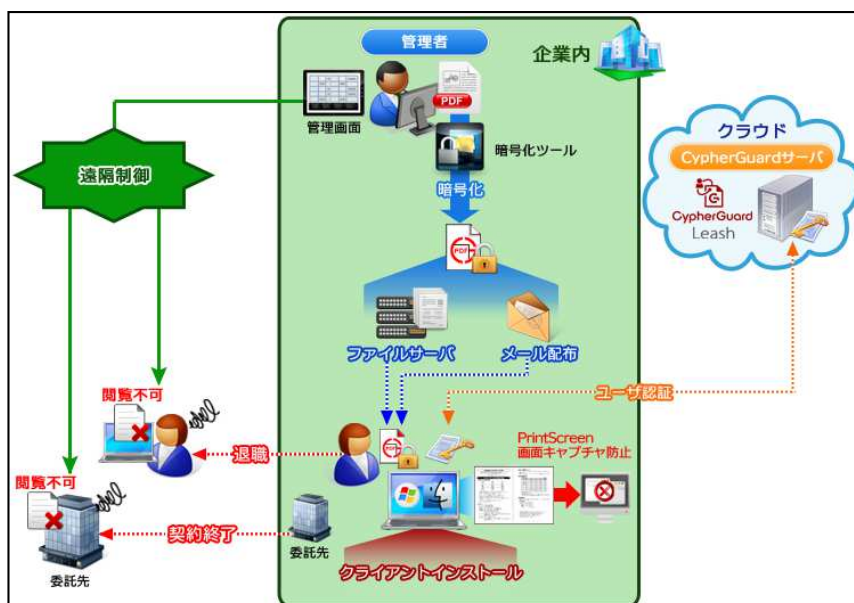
管理者

企業内

管理画面

PDF

暗号化ツール

暗号化

遠隔制御

クラウド

CypherGuardサーバ

CypherGuard Leash

ファイルサーバ

メール配布

ユーザ認証

閲覧不可

退職

PrintScreen
画面キャプチャ防止

閲覧不可

契約終了

委託先

委託先

クライアントインストール